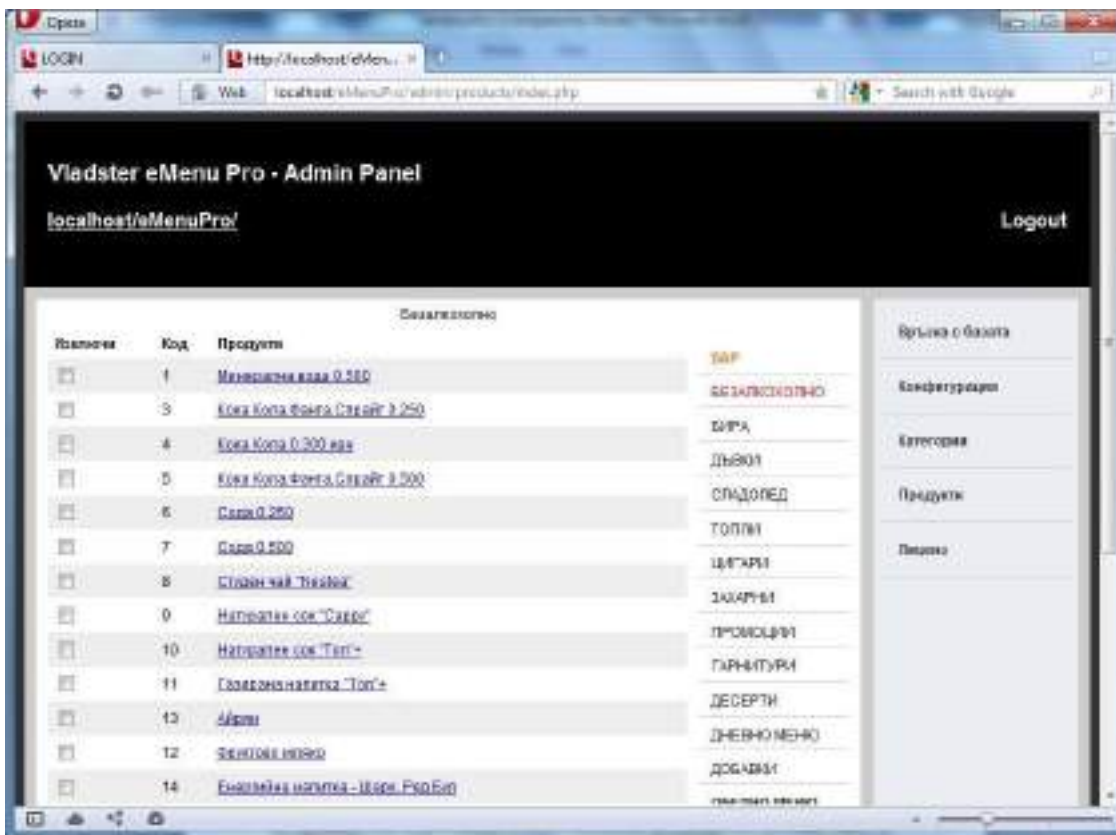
Opera

LOGIN

http://localhost/eMen...

Web localhost/eMenuPro/admin/products/index.php

Search with Google

Vladster eMenu Pro - Admin Panel

localhost/eMenuPro/

Logout

Безалкохолно

| Изключи | Код | Продукти |
|---|---|---|
| | 1 | Минерална вода 0.500 |
| | 3 | Кока Кола Фанта Спрайт 0.250 |
| | 4 | Кока Кола 0.300 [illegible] |
| | 5 | Кока Кола Фанта Спрайт 0.500 |
| | 6 | Сода 0.250 |
| | 7 | Сода 0.500 |
| | 8 | Студен чай "Nestea" |
| | 9 | Натурален сок "Cappy" |
| | 10 | Натурален сок "Топ"+ |
| | 11 | Газирана напитка "Топ"+ |
| | 13 | Айрян |
| | 12 | Фрешово мляко |
| | 14 | Енергийна напитка - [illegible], Ред Бул |

БАР
БЕЗАЛКОХОЛНО
БИРА
ДЖОБИ
СЛАДОЛЕД
ТОПЛИ
ЦИГАРИ
ЗАХАРНИ
ПРОМОЦИИ
ГАРНИТУРИ
ДЕСЕРТИ
ДНЕВНО МЕНЮ
ДОБАВКИ
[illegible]

Връзка с базата
Конфигурации
Категории
Продукти
Лицензи